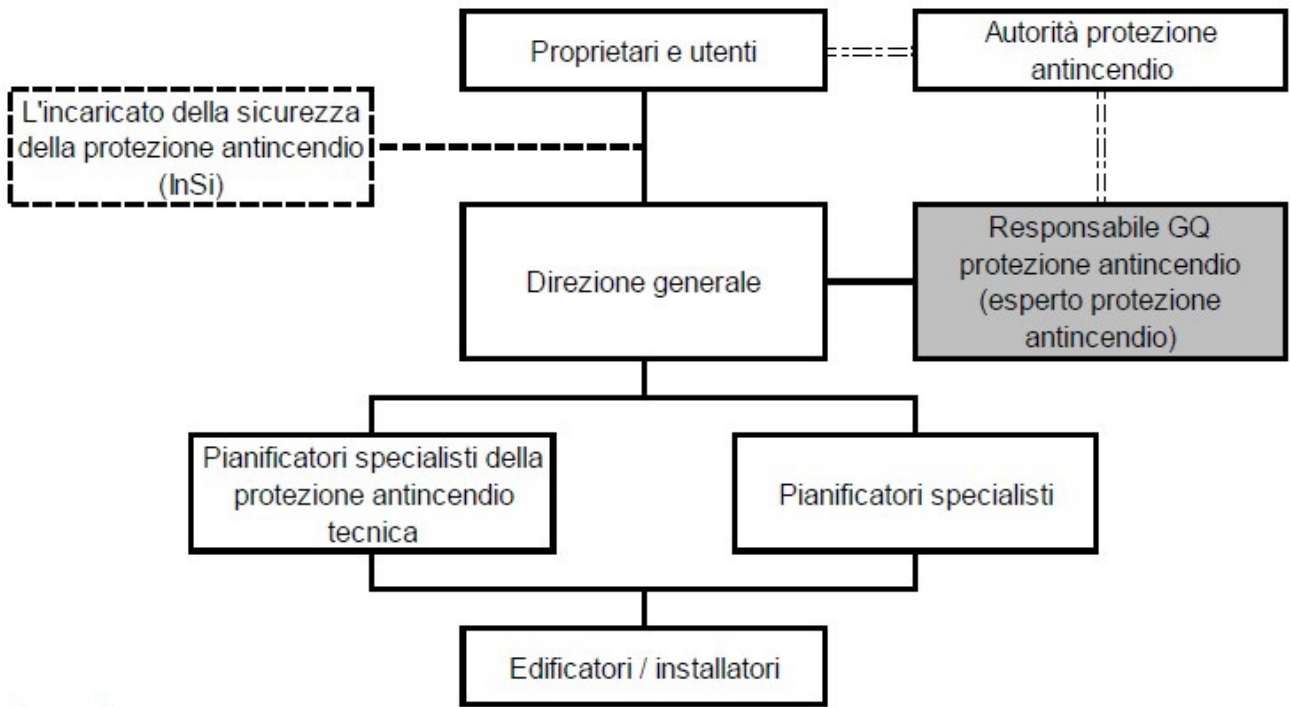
Proprietari e utenti

Autorità protezione antincendio

L'incaricato della sicurezza della protezione antincendio (InSi)

Direzione generale

Responsabile GQ protezione antincendio (esperto protezione antincendio)

Pianificatori specialisti della protezione antincendio tecnica

Pianificatori specialisti

Edificatori / installatori